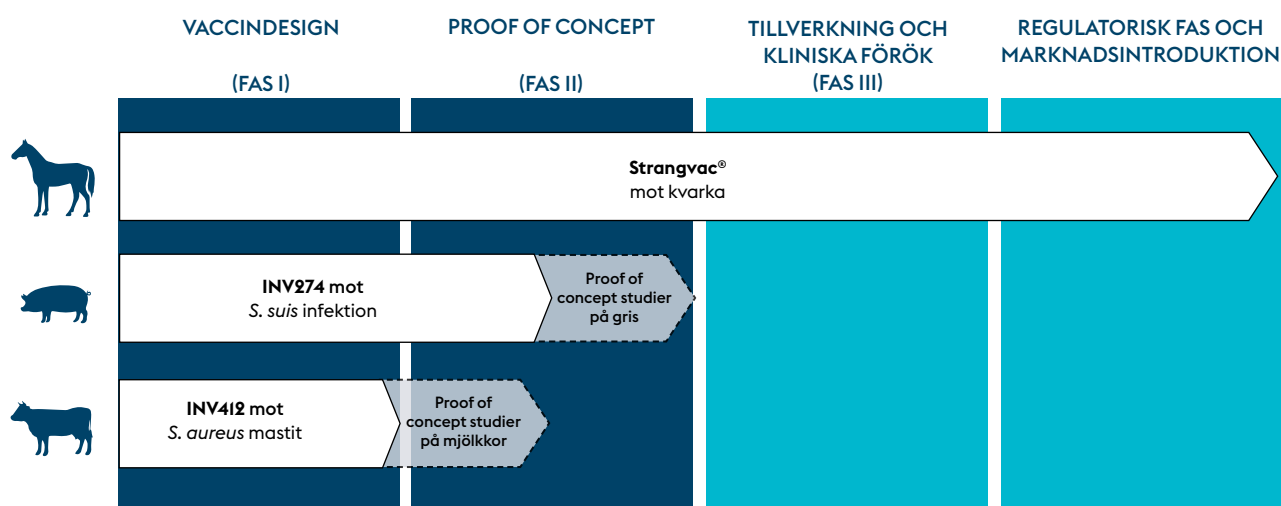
VACCINDESIGN

(FAS I)

PROOF OF CONCEPT

(FAS II)

TILLVERKNING OCH KLINISKA FÖRÖK (FAS III)

REGULATORISK FAS OCH MARKNADSINTRODUKTION

Strangvac®
mot kvarka

INV274 mot
S. suis infektion

Proof of concept studier på gris

INV412 mot
S. aureus mastit

Proof of concept studier på mjölkkor